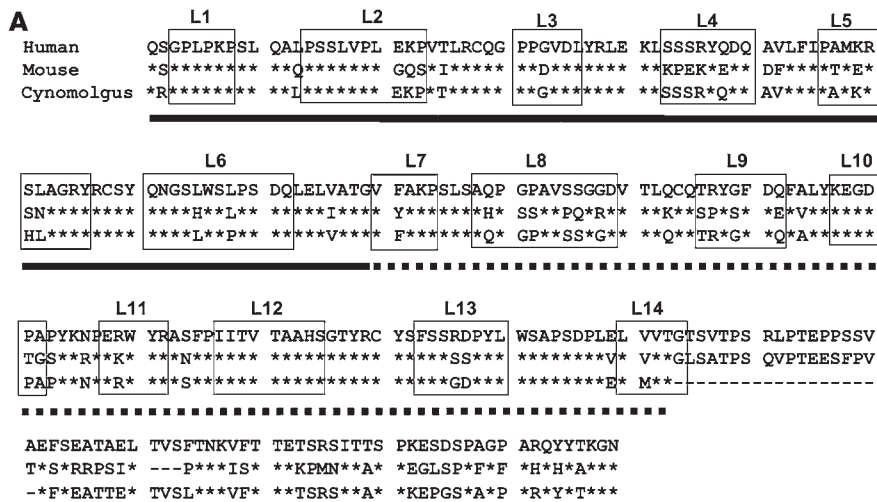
A

L1 L2 L3 L4 L5

Human QSGPLPKPSL QALPSSLVPL EKPVTLRCQG PPGVDLYRLE KLSSSRYQDQ AVLFIPAMKR
Mouse *S******** **Q******* GQS*I***** **D******* **KPEK*E** DF****T*E*
Cynomolgus *R******** **L******* EKP*T***** **G******* **SSSR*Q** AV****A*K*

L6 L7 L8 L9 L10

SLAGRYRCSY QNGSLWSLPS DQLELVATGV FAKPSLSAQP GPAVSSGGDV TLQCQTRYGF DQFALYKEGD
SN******** ****H**L** *****I**** Y*******H* SS**PQ*R** **K**SP*S* *E*V******
HL******** ****L**P** *****V**** F*******Q* GP**SS*G** **Q**TR*G* *Q*A******

L11 L12 L13 L14

PAPYKNPERW YRASFPIITV TAAHSGTYRC YSFSSRDPYL WSAPSDPLEL VVTGTSVTPS RLPTEPPSSV
TGS**R**K* ***N****** ********** *****SS*** ********V* V**GLSATPS QVPTEESFPV
PAP**N**R* ***S****** ********** *****GD*** ********E* M**-----------------

AEFSEATAEL TVSFTNKVFT TETSRSITTS PKESDSPAGP ARQYYTKGN
T*S*RRPSI* ---P***IS* **KPMN**A* *EGLSP*F*F *H*H*A***
-*F*EATTE* TVSL***VF* **TSRS**A* *KEPGS*A*P *R*Y*T***